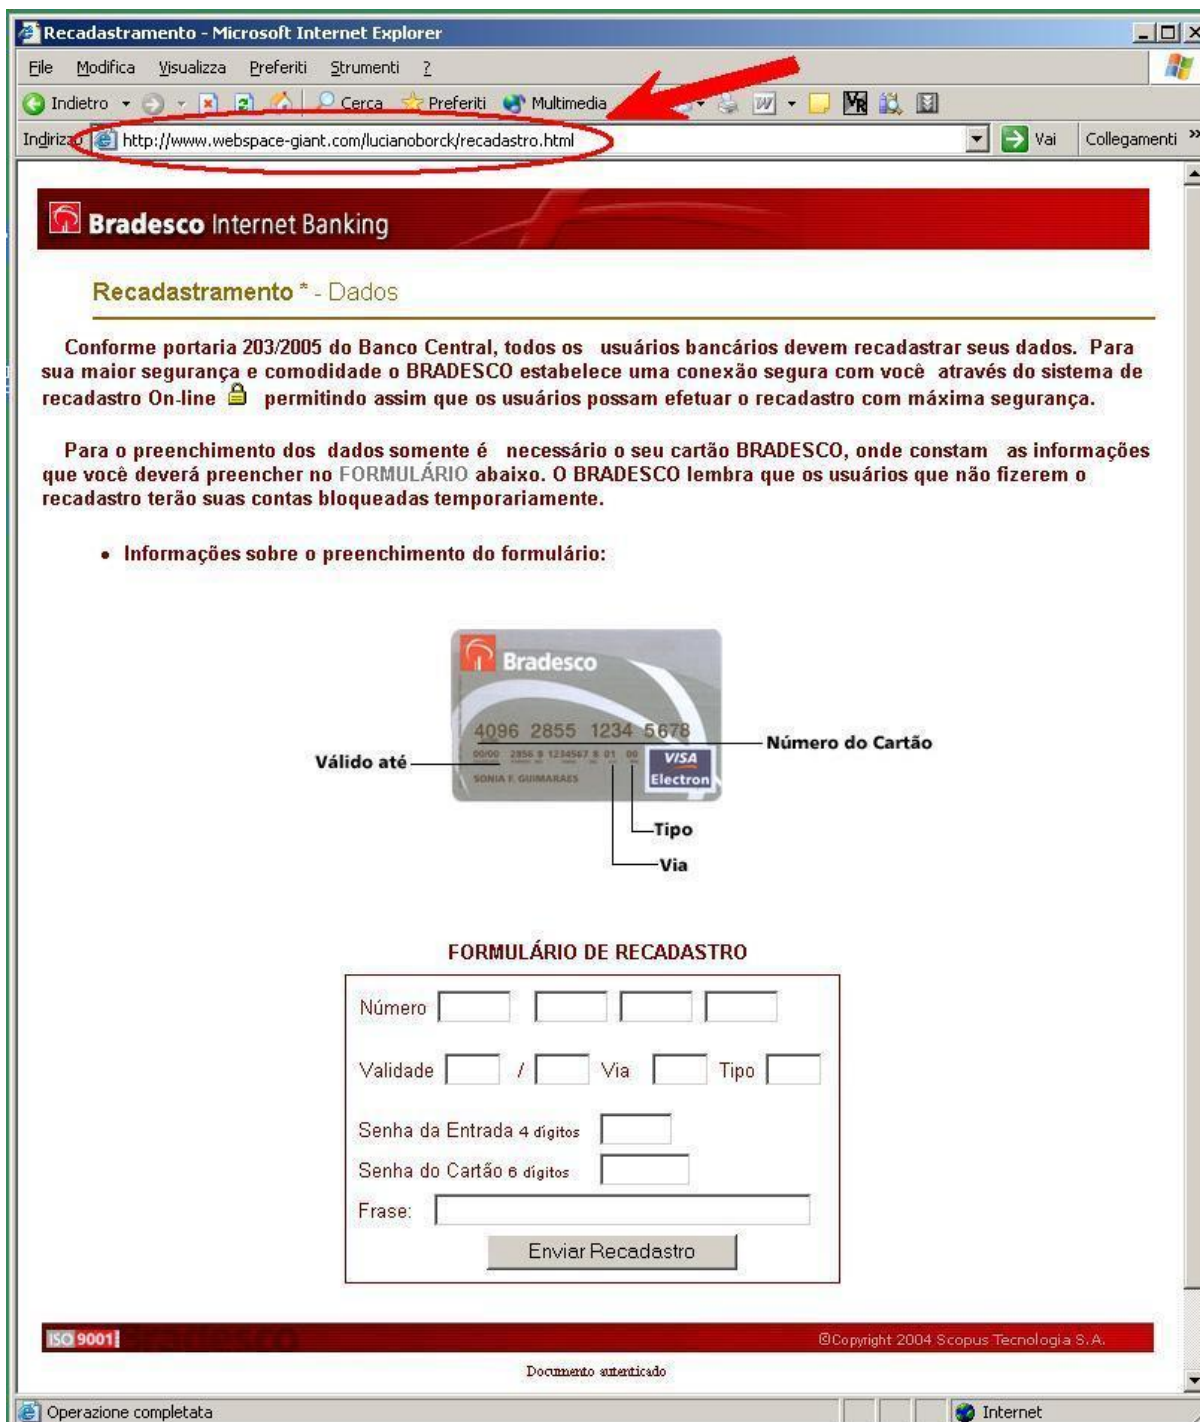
Recadastramento - Microsoft Internet Explorer

File Modifica Visualizza Preferiti Strumenti ?

Indietro Cerca Preferiti Multimedia

Indirizzo http://www.webspace-giant.com/lucianoborck/recadastro.html Vai Collegamenti

Bradesco Internet Banking

Recadastramento * - Dados

Conforme portaria 203/2005 do Banco Central, todos os usuários bancários devem recadastrar seus dados. Para sua maior segurança e comodidade o BRADESCO estabelece uma conexão segura com você através do sistema de recadastro On-line permitindo assim que os usuários possam efetuar o recadastro com máxima segurança.

Para o preenchimento dos dados somente é necessário o seu cartão BRADESCO, onde constam as informações que você deverá preencher no FORMULÁRIO abaixo. O BRADESCO lembra que os usuários que não fizerem o recadastro terão suas contas bloqueadas temporariamente.

• Informações sobre o preenchimento do formulário:

Bradesco

4096 2855 1234 5678

00/00 2856 9 1234567 8 01 00

SONIA F. GUIMARAES

VISA Electron

Válido até

Número do Cartão

Tipo

Via

FORMULÁRIO DE RECADASTRO

Número

Validade / Via Tipo

Senha da Entrada 4 digitos

Senha do Cartão 6 digitos

Frase:

Enviar Recadastro

ISO 9001

©Copyright 2004 Scopus Tecnologia S.A.

Documento autenticado

Operazione completata

Internet